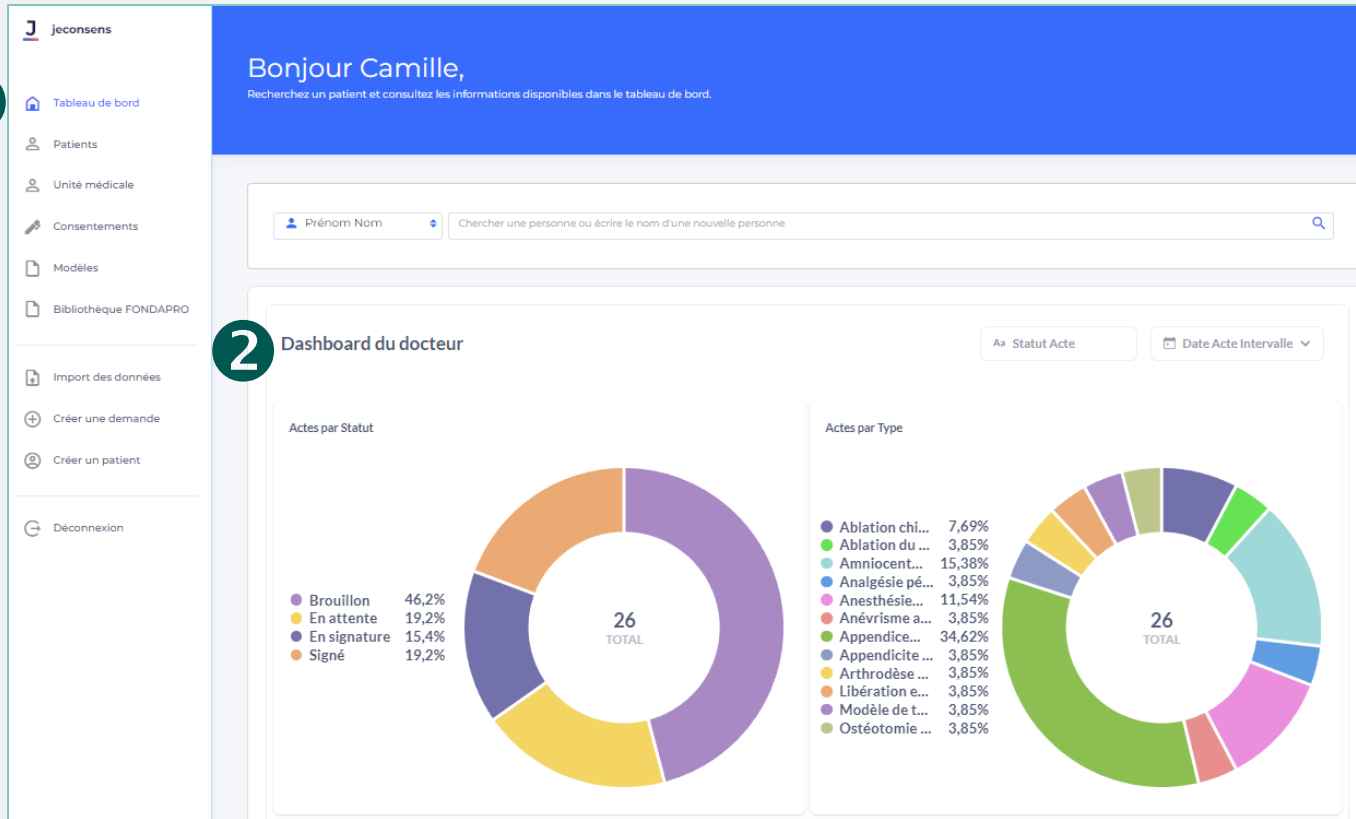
J jeconsens

Tableau de bord
Patients
Unité médicale
Consentements
Modèles
Bibliothèque FONDAPRO

Import des données
Créer une demande
Créer un patient

Déconnexion

Bonjour Camille,
Recherchez un patient et consultez les informations disponibles dans le tableau de bord.

Prénom Nom
Chercher une personne ou écrire le nom d'une nouvelle personne

2
Dashboard du docteur

Aa Statut Acte
Date Acte Intervalle

Actes par Statut

| | |
|---|---|
| Brouillon | 46,2% |
| En attente | 19,2% |
| En signature | 15,4% |
| Signé | 19,2% |

26
TOTAL

Actes par Type

| | |
|---|---|
| Ablation chi... | 7,69% |
| Ablation du ... | 3,85% |
| Amniocent... | 15,38% |
| Analgésie pé... | 3,85% |
| Anesthésie... | 11,54% |
| Anévrisme a... | 3,85% |
| Appendice... | 34,62% |
| Appendicite ... | 3,85% |
| Arthrodèse ... | 3,85% |
| Libération e... | 3,85% |
| Modèle de t... | 3,85% |
| Ostéotomie ... | 3,85% |

26
TOTAL